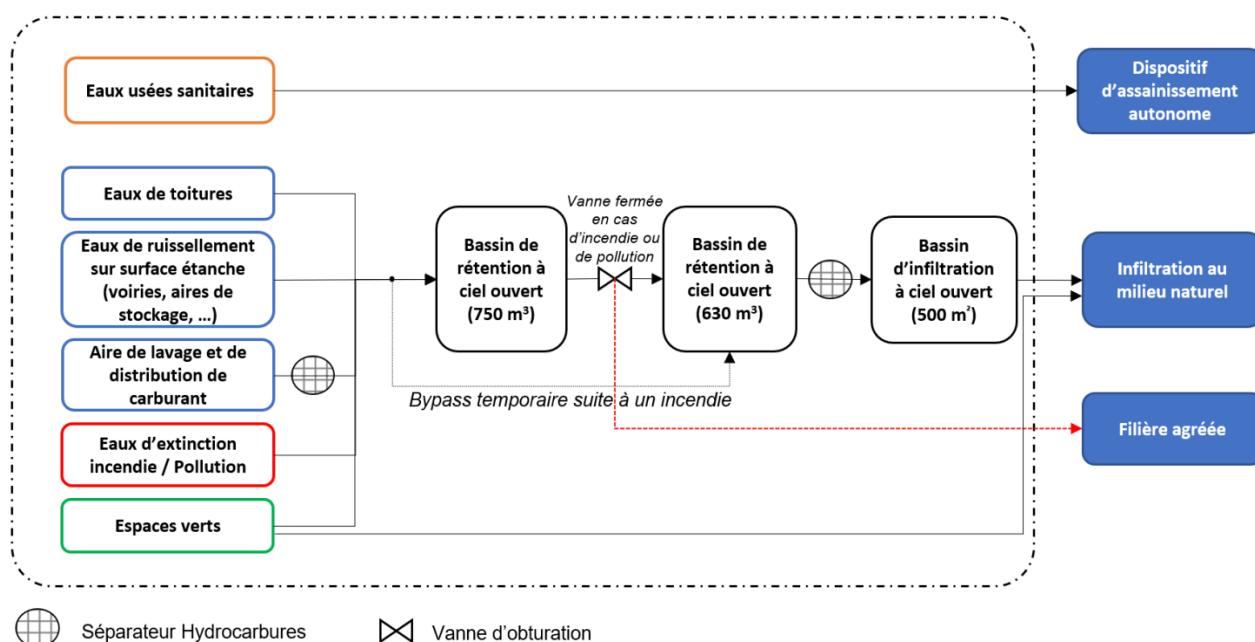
Eaux usées sanitaires

Dispositif d'assainissement autonome

Eaux de toitures

Eaux de ruissellement sur surface étanche (voiries, aires de stockage, …)

Aire de lavage et de distribution de carburant

Eaux d'extinction incendie / Pollution

Espaces verts

Bassin de rétention à ciel ouvert (750 m³)

Vanne fermée en cas d'incendie ou de pollution

Bassin de rétention à ciel ouvert (630 m³)

Bassin d'infiltration à ciel ouvert (500 m³)

Infiltration au milieu naturel

Filière agréée

Bypass temporaire suite à un incendie

Séparateur Hydrocarbures

Vanne d'obturation